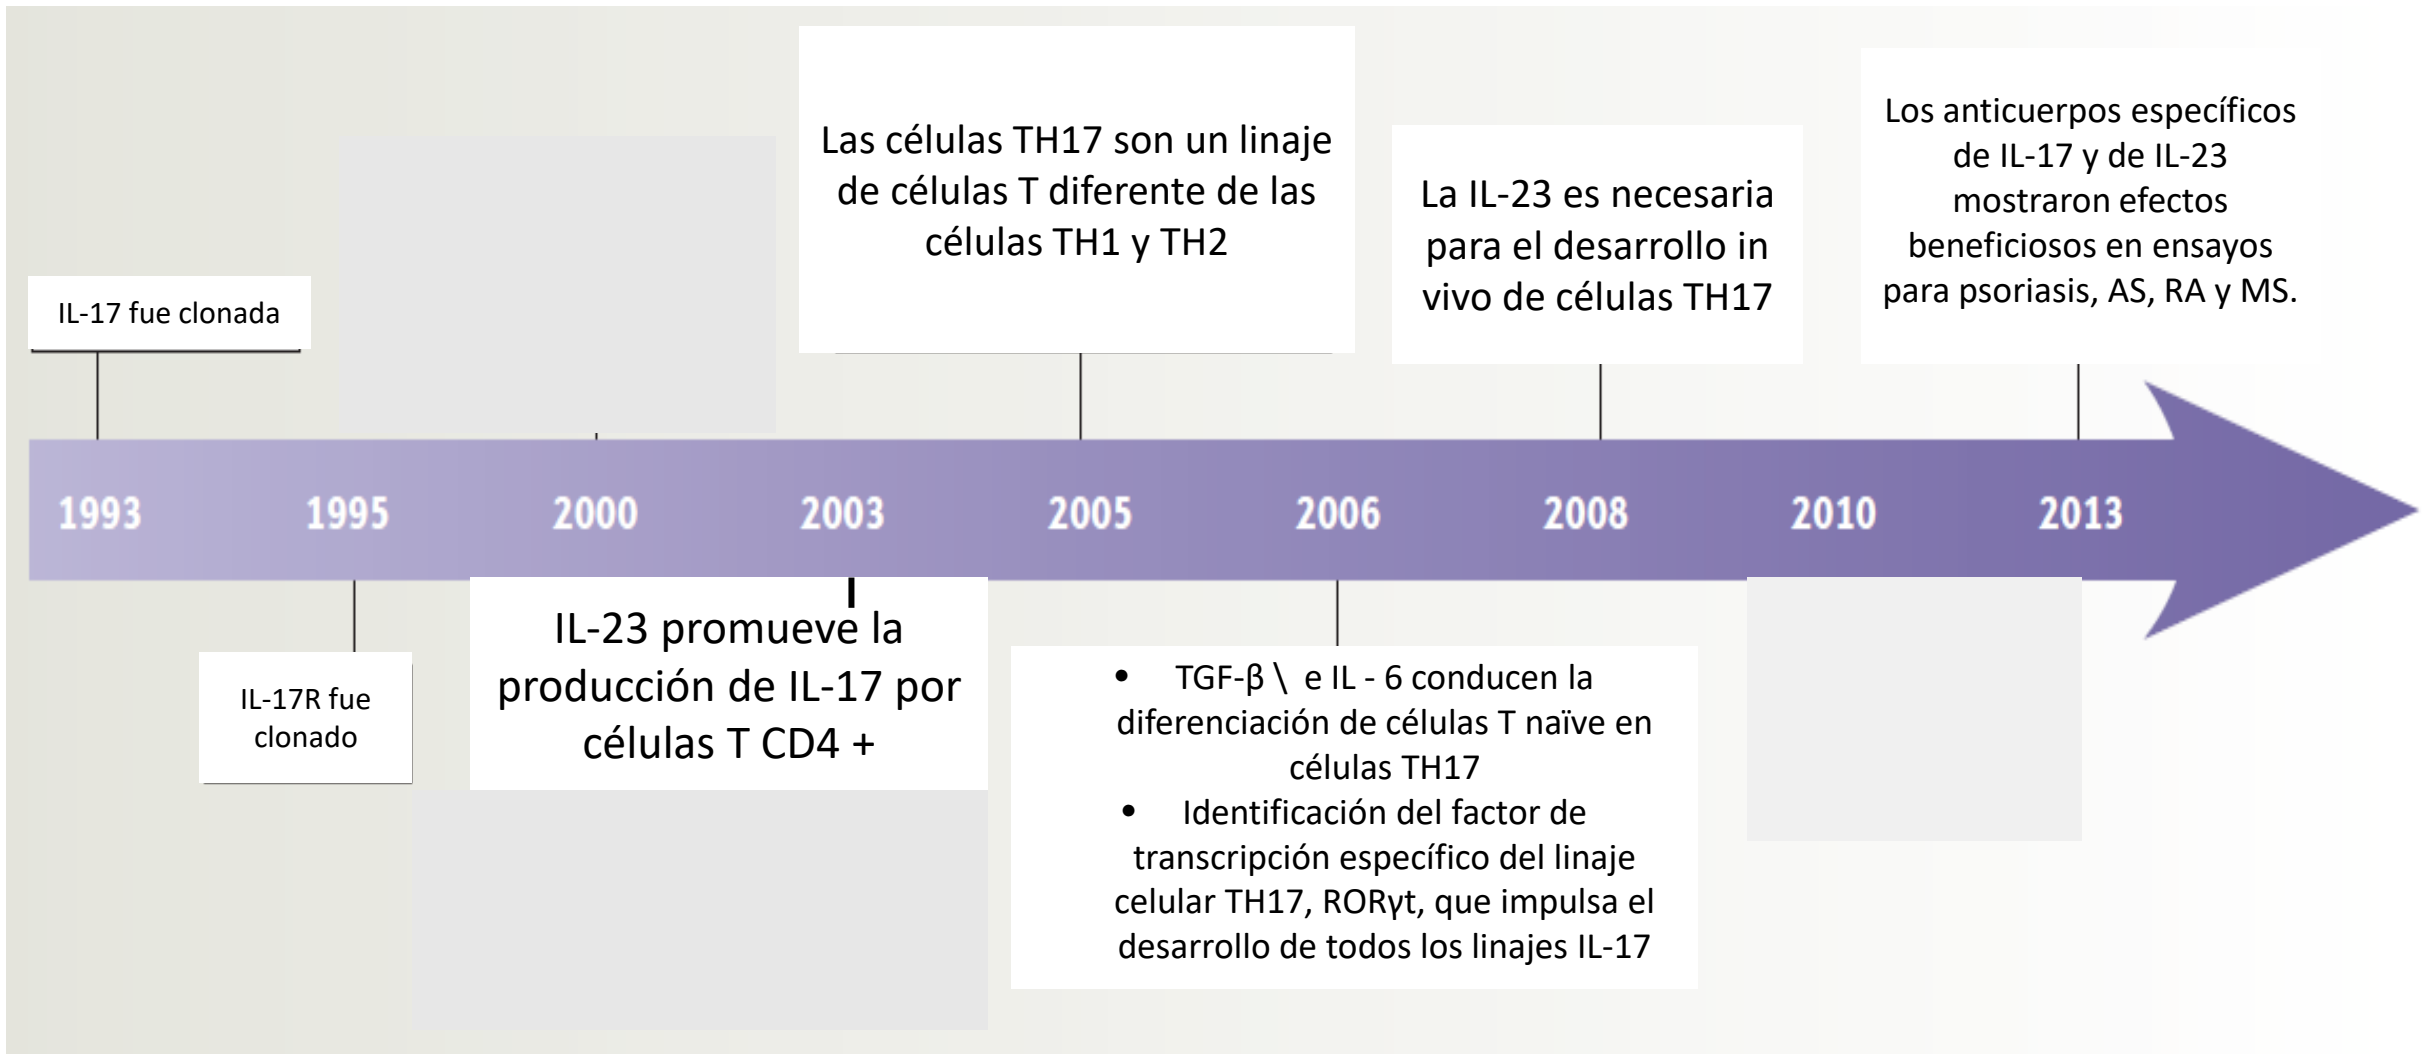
IL-17 fue clonada

Las células TH17 son un linaje de células T diferente de las células TH1 y TH2

La IL-23 es necesaria para el desarrollo in vivo de células TH17

Los anticuerpos específicos de IL-17 y de IL-23 mostraron efectos beneficiosos en ensayos para psoriasis, AS, RA y MS.

1993 1995 2000 2003 2005 2006 2008 2010 2013

IL-17R fue clonado

IL-23 promueve la producción de IL-17 por células T CD4 +

• TGF-β \ e IL - 6 conducen la diferenciación de células T naïve en células TH17
• Identificación del factor de transcripción específico del linaje celular TH17, RORγt, que impulsa el desarrollo de todos los linajes IL-17